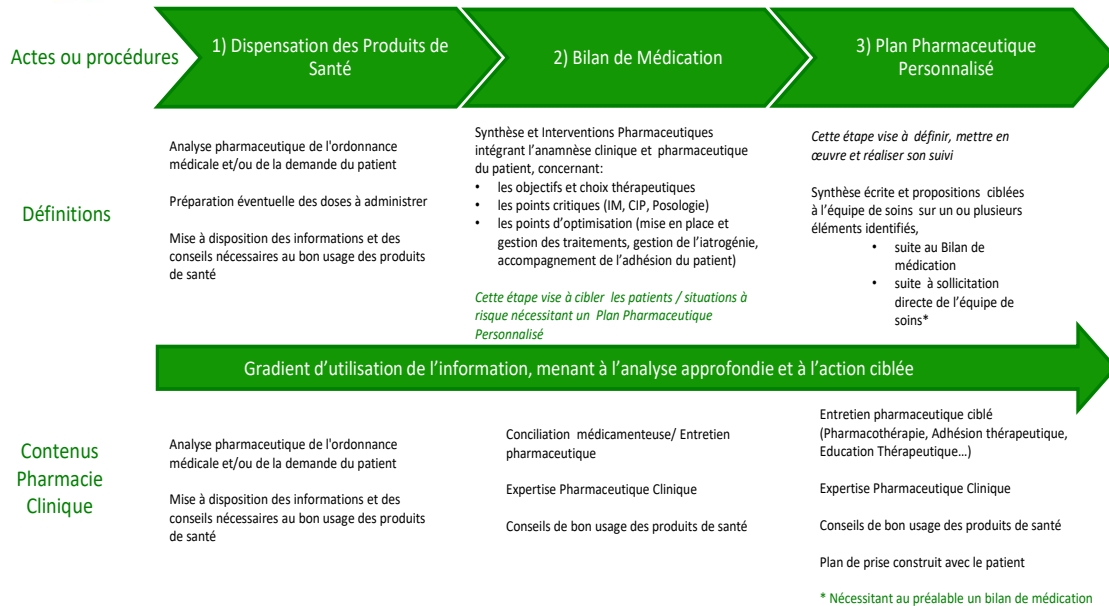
Actes ou procédures

1) Dispensation des Produits de Santé

2) Bilan de Médication

3) Plan Pharmaceutique Personnalisé

Définitions

Analyse pharmaceutique de l'ordonnance médicale et/ou de la demande du patient

Préparation éventuelle des doses à administrer

Mise à disposition des informations et des conseils nécessaires au bon usage des produits de santé

Synthèse et Interventions Pharmaceutiques intégrant l'anamnèse clinique et pharmaceutique du patient, concernant:
• les objectifs et choix thérapeutiques
• les points critiques (IM, CIP, Posologie)
• les points d'optimisation (mise en place et gestion des traitements, gestion de l'iatrogénie, accompagnement de l'adhésion du patient)

Cette étape vise à cibler les patients / situations à risque nécessitant un Plan Pharmaceutique Personnalisé

Cette étape vise à définir, mettre en œuvre et réaliser son suivi

Synthèse écrite et propositions ciblées à l'équipe de soins sur un ou plusieurs éléments identifiés,
• suite au Bilan de médication
• suite à sollicitation directe de l'équipe de soins*

Gradient d'utilisation de l'information, menant à l'analyse approfondie et à l'action ciblée

Contenus Pharmacie Clinique

Analyse pharmaceutique de l'ordonnance médicale et/ou de la demande du patient

Mise à disposition des informations et des conseils nécessaires au bon usage des produits de santé

Conciliation médicamenteuse/ Entretien pharmaceutique

Expertise Pharmaceutique Clinique

Conseils de bon usage des produits de santé

Entretien pharmaceutique ciblé (Pharmacothérapie, Adhésion thérapeutique, Education Thérapeutique…)

Expertise Pharmaceutique Clinique

Conseils de bon usage des produits de santé

Plan de prise construit avec le patient

* Nécessitant au préalable un bilan de médication